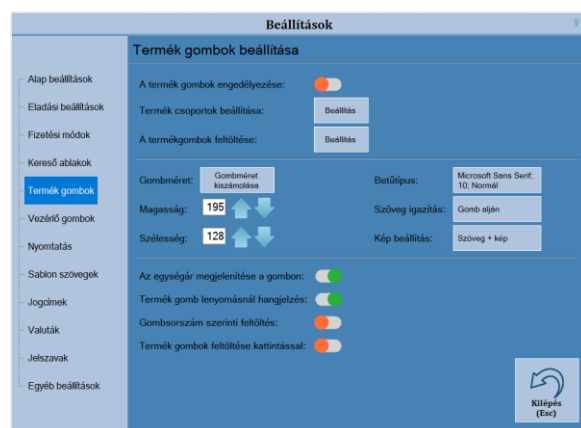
Beállítások

Alap beállítások
Eladási beállítások
Fizetési módok
Kereső ablakok
Termék gombok
Vezérlő gombok
Nyomtatás
Sablon szövegek
Jogcímek
Valuták
Jelszavak
Egyéb beállítások

Termék gombok beállítása

A termék gombok engedélyezése:
Termék csoportok beállítása: Beállítás
A termékgombok feltöltése: Beállítás

Gombméret: Gombméret kiszámolása
Magasság: 195
Szélesség: 128
Betűtípus: Microsoft Sans Serif; 10; Normál
Szöveg igazítás: Gomb alján
Kép beállítás: Szöveg + kép

Az egységár megjelenítése a gombon:
Termék gomb lenyomásnál hangjelzés:
Gombsorszám szerinti feltöltés:
Termék gombok feltöltése kattintással:

Kilépés (Esc)